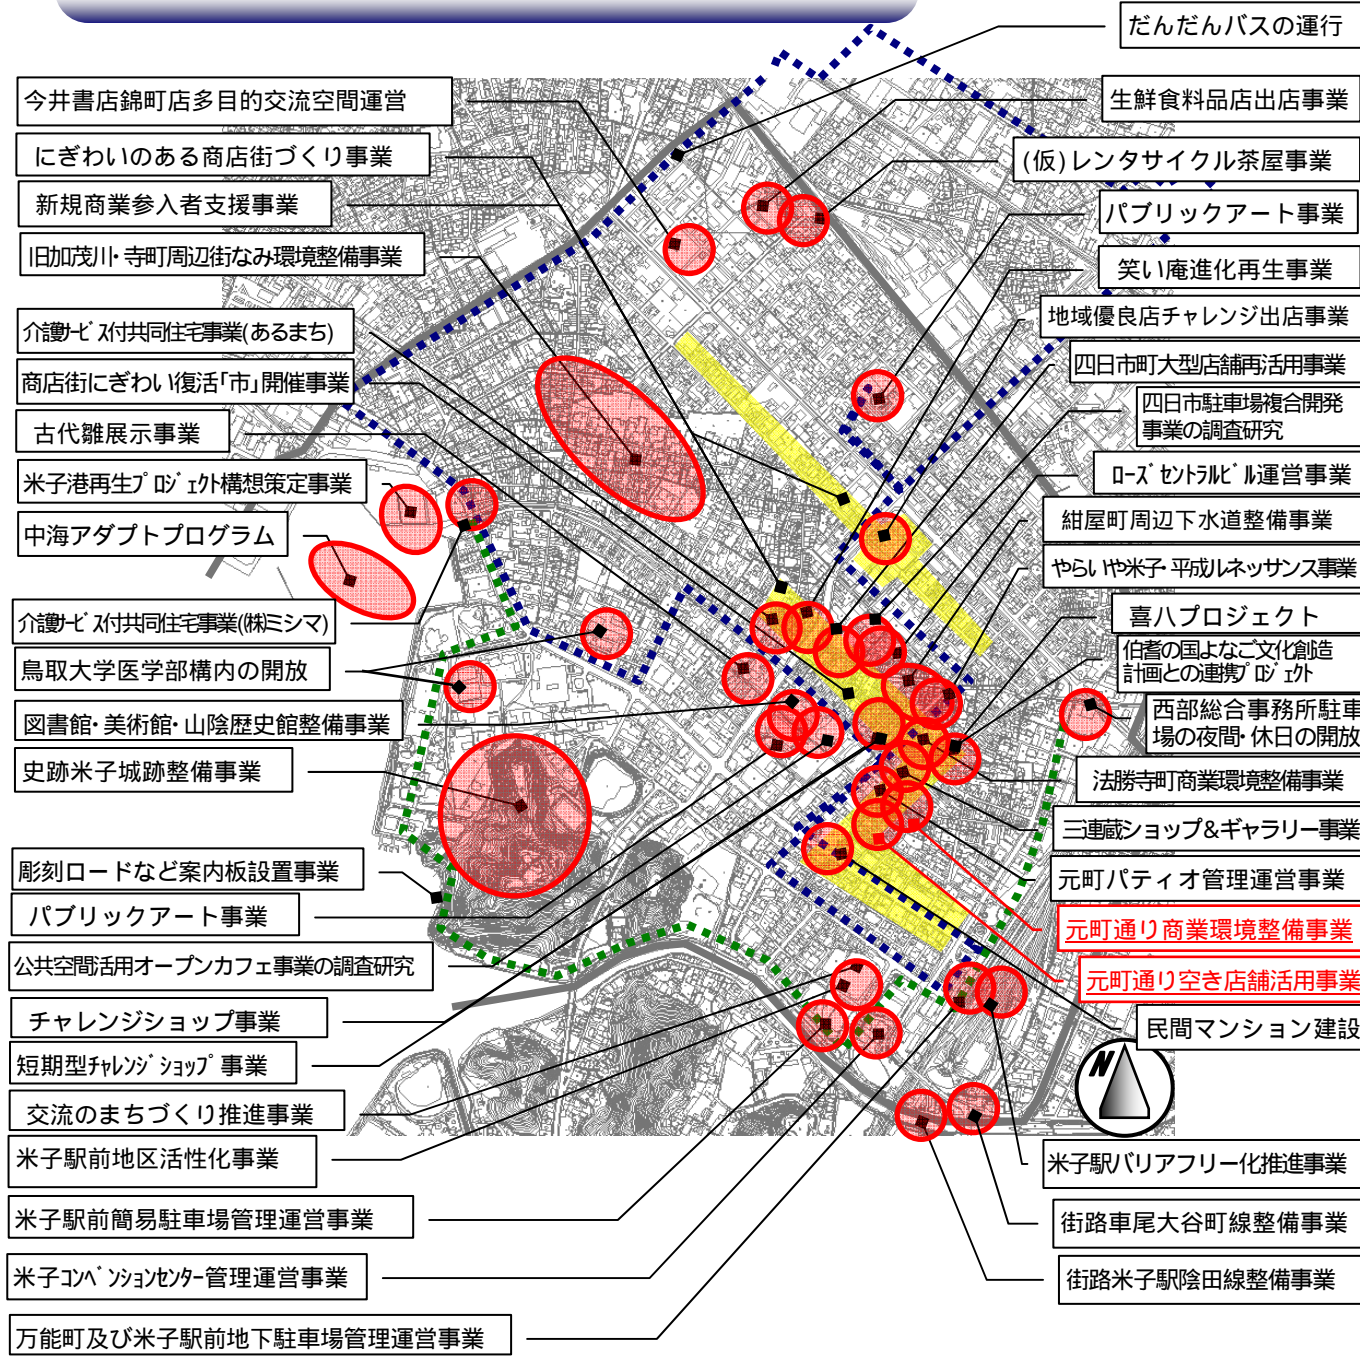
今井書店錦町店多目的交流空間運営

にぎわいのある商店街づくり事業

新規商業参入者支援事業

旧加茂川・寺町周辺街なみ環境整備事業

介護ｻｰﾋﾞｽ付共同住宅事業(あるまち)

商店街にぎわい復活「市」開催事業

古代雛展示事業

米子港再生ﾌﾟﾛｼﾞｪｸﾄ構想策定事業

中海アダプトプログラム

介護ｻｰﾋﾞｽ付共同住宅事業(㈱ミシマ)

鳥取大学医学部構内の開放

図書館・美術館・山陰歴史館整備事業

史跡米子城跡整備事業

彫刻ロードなど案内板設置事業

パブリックアート事業

公共空間活用オープンカフェ事業の調査研究

チャレンジショップ事業

短期型ﾁｬﾚﾝｼﾞｼｮｯﾌﾟ事業

交流のまちづくり推進事業

米子駅前地区活性化事業

米子駅前簡易駐車場管理運営事業

米子ｺﾝﾍﾞﾝｼｮﾝｾﾝﾀｰ管理運営事業

万能町及び米子駅前地下駐車場管理運営事業

だんだんバスの運行

生鮮食料品店出店事業

(仮)レンタサイクル茶屋事業

パブリックアート事業

笑い庵進化再生事業

地域優良店チャレンジ出店事業

四日市町大型店舗再活用事業

四日市駐車場複合開発事業の調査研究

ﾛｰｽﾞｾﾝﾄﾗﾙﾋﾞﾙ運営事業

紺屋町周辺下水道整備事業

やらいや米子・平成ﾙﾈｯｻﾝｽ事業

喜八プロジェクト

伯耆の国よなご文化創造計画との連携ﾌﾟﾛｼﾞｪｸﾄ

西部総合事務所駐車場の夜間・休日の開放

法勝寺町商業環境整備事業

三連蔵ショップ&ギャラリー事業

元町パティオ管理運営事業

元町通り商業環境整備事業

元町通り空き店舗活用事業

民間マンション建設

N

米子駅バリアフリー化推進事業

街路車尾大谷町線整備事業

街路米子駅陰田線整備事業